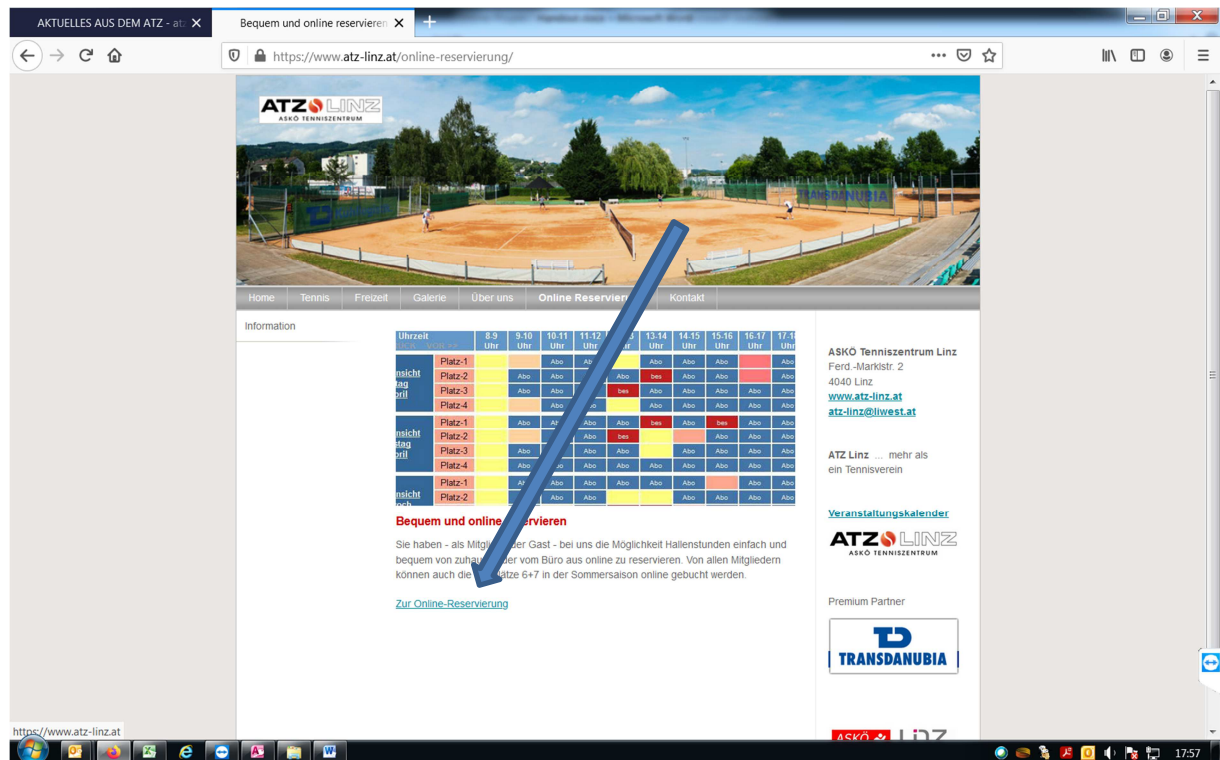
AKTUELLES AUS DEM ATZ - atz ✕

Bequem und online reservieren ✕

https://www.atz-linz.at/online-reservierung/

ATZ LINZ
ASKÖ TENNISZENTRUM

TRANSDANUBIA

Home | Tennis | Freizeit | Galerie | Über uns | Online Reservier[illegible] | Kontakt

Information

| Uhrzeit | 8-9 Uhr | 9-10 Uhr | 10-11 Uhr | 11-12 Uhr | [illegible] | 13-14 Uhr | 14-15 Uhr | 15-16 Uhr | 16-17 Uhr | 17-1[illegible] Uhr |
|---|---|---|---|---|---|---|---|---|---|---|
| Platz-1 | | | Abo | Ab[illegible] | | Abo | Abo | Abo | | Abo |
| Platz-2 | | Abo | Abo | | Abo | bes | Abo | Abo | | Abo |
| Platz-3 | | Abo | Abo | | bes | Abo | Abo | Abo | Abo | Abo |
| Platz-4 | | | Abo | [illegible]o | | Abo | Abo | Abo | Abo | Abo |
| Platz-1 | | Abo | A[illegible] | Abo | Abo | bes | Abo | bes | Abo | Abo |
| Platz-2 | | | | Abo | bes | | | Abo | Abo | Abo |
| Platz-3 | | Abo | | Abo | Abo | Abo | Abo | Abo | Abo | Abo |
| Platz-4 | | Abo | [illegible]o | Abo | Abo | Abo | Abo | Abo | Abo | Abo |
| Platz-1 | | | A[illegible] | Abo | Abo | Abo | Abo | | Abo | Abo |
| Platz-2 | | | Abo | Abo | | | Abo | Abo | Abo | Abo |

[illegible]nsicht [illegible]tag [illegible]pril

Bequem und online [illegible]ervieren

Sie haben - als Mitgli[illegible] der Gast - bei uns die Möglichkeit Hallenstunden einfach und bequem von zuha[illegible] der vom Büro aus online zu reservieren. Von allen Mitgliedern können auch die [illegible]ätze 6+7 in der Sommersaison online gebucht werden.

Zur Online-Reservierung

ASKÖ Tenniszentrum Linz
Ferd.-Marklstr. 2
4040 Linz
www.atz-linz.at
atz-linz@liwest.at

ATZ Linz ... mehr als ein Tennisverein

Veranstaltungskalender

ATZ LINZ
ASKÖ TENNISZENTRUM

Premium Partner

TRANSDANUBIA

ASKÖ LINZ

https://www.atz-linz.at

17:57